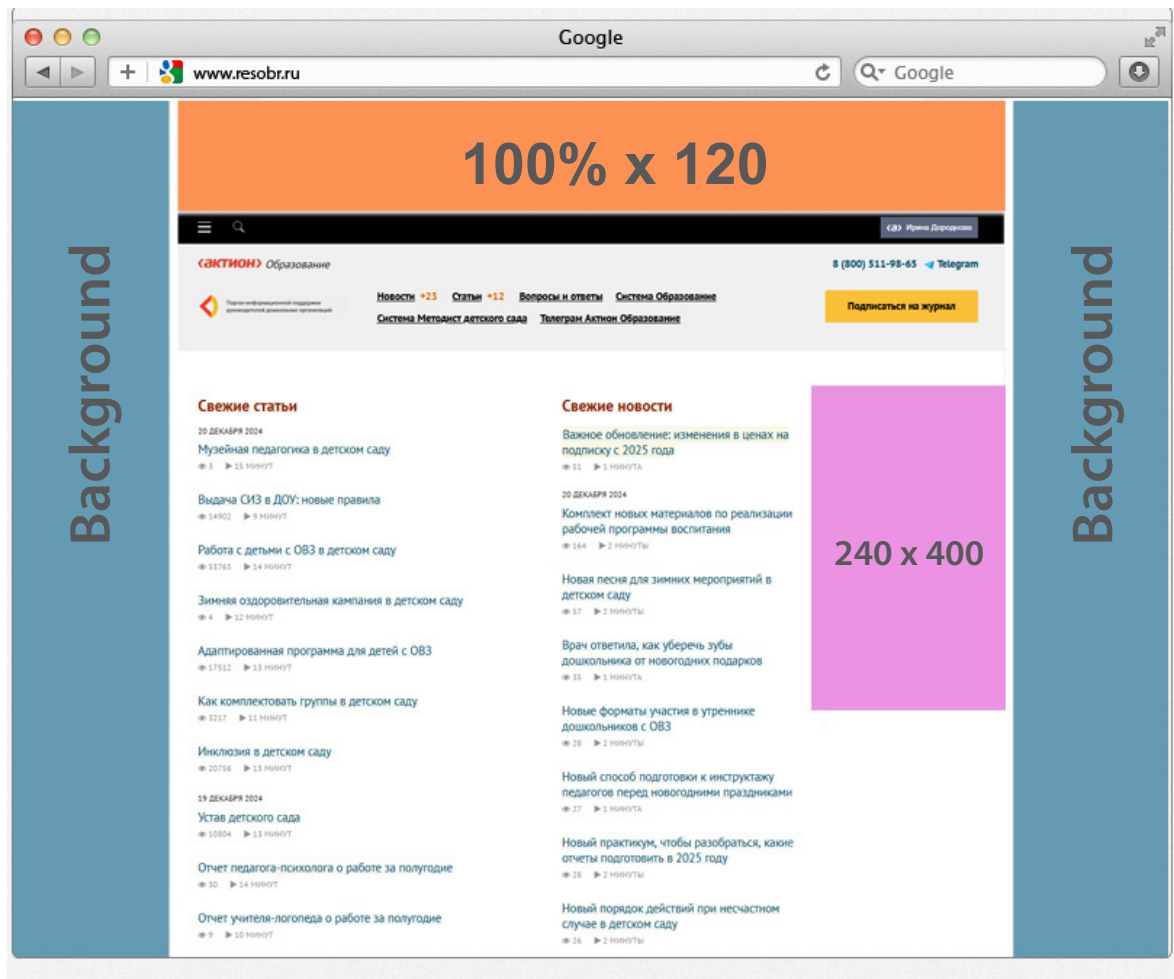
Google

www.resobr.ru

Google

100% x 120

Background

Background

Ирина Дорошенко

‹АКТИОН› Образование

8 (800) 511-98-65 Telegram

Портал информационной поддержки руководителей дошкольных организаций

Новости +23 Статьи +12 Вопросы и ответы Система Образование

Система Методист детского сада Телеграм Актион Образование

Подписаться на журнал

Свежие статьи

20 ДЕКАБРЯ 2024

Музейная педагогика в детском саду

5 15 МИНУТ

Выдача СИЗ в ДОУ: новые правила

14902 9 МИНУТ

Работа с детьми с ОВЗ в детском саду

53765 14 МИНУТ

Зимняя оздоровительная кампания в детском саду

4 12 МИНУТ

Адаптированная программа для детей с ОВЗ

17512 13 МИНУТ

Как комплектовать группы в детском саду

3217 11 МИНУТ

Инклюзия в детском саду

20756 13 МИНУТ

19 ДЕКАБРЯ 2024

Устав детского сада

10804 13 МИНУТ

Отчет педагога-психолога о работе за полугодие

30 14 МИНУТ

Отчет учителя-логопеда о работе за полугодие

9 10 МИНУТ

Свежие новости

Важное обновление: изменения в ценах на подписку с 2025 года

51 1 МИНУТА

20 ДЕКАБРЯ 2024

Комплект новых материалов по реализации рабочей программы воспитания

164 2 МИНУТЫ

Новая песня для зимних мероприятий в детском саду

57 2 МИНУТЫ

Врач ответила, как уберечь зубы дошкольника от новогодних подарков

35 1 МИНУТА

Новые форматы участия в утреннике дошкольников с ОВЗ

28 2 МИНУТЫ

Новый способ подготовки к инструктажу педагогов перед новогодними праздниками

27 1 МИНУТА

Новый практикум, чтобы разобраться, какие отчеты подготовить в 2025 году

28 2 МИНУТЫ

Новый порядок действий при несчастном случае в детском саду

26 2 МИНУТЫ

240 x 400